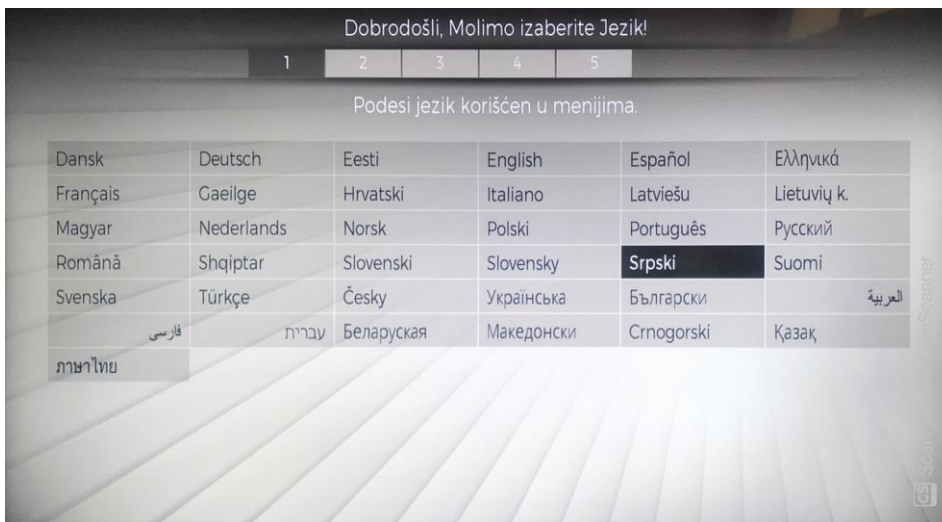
Dobrodošli, Molimo izaberite Jezik!

1 2 3 4 5

Podesi jezik korišćen u menijima.

| Dansk | Deutsch | Eesti | English | Español | Ελληνικά |
|---|---|---|---|---|---|
| Français | Gaeilge | Hrvatski | Italiano | Latviešu | Lietuvių k. |
| Magyar | Nederlands | Norsk | Polski | Português | Русский |
| Română | Shqiptar | Slovenski | Slovensky | Srpski | Suomi |
| Svenska | Türkçe | Česky | Українська | Български | العربية |
| فارسی | עברית | Беларуская | Македонски | Crnogorski | Қазақ |
| ภาษาไทย | | | | | |

Scanner